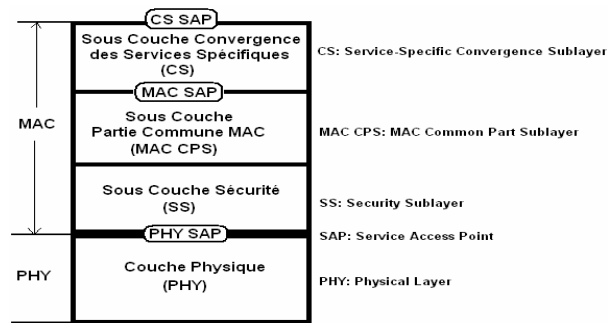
CS SAP

Sous Couche Convergence des Services Spécifiques (CS)

CS: Service-Specific Convergence Sublayer

MAC SAP

MAC

Sous Couche Partie Commune MAC (MAC CPS)

MAC CPS: MAC Common Part Sublayer

Sous Couche Sécurité (SS)

SS: Security Sublayer

PHY SAP

SAP: Service Access Point

PHY

Couche Physique (PHY)

PHY: Physical Layer